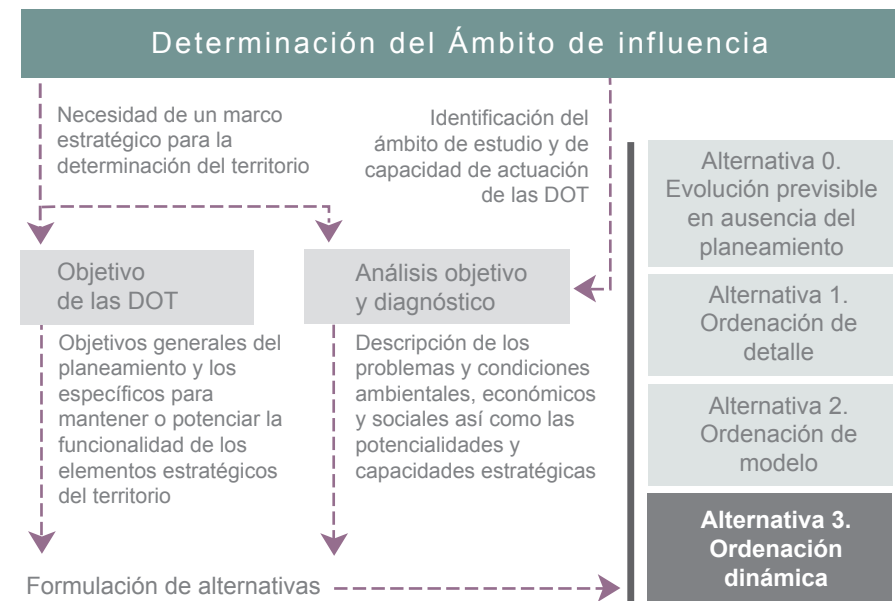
Determinación del Ámbito de influencia

Necesidad de un marco estratégico para la determinación del territorio

Identificación del ámbito de estudio y de capacidad de actuación de las DOT

Objetivo de las DOT

Objetivos generales del planeamiento y los específicos para mantener o potenciar la funcionalidad de los elementos estratégicos del territorio

Análisis objetivo y diagnóstico

Descripción de los problemas y condiciones ambientales, económicos y sociales así como las potencialidades y capacidades estratégicas

Formulación de alternativas

Alternativa 0. Evolución previsible en ausencia del planeamiento

Alternativa 1. Ordenación de detalle

Alternativa 2. Ordenación de modelo

Alternativa 3. Ordenación dinámica